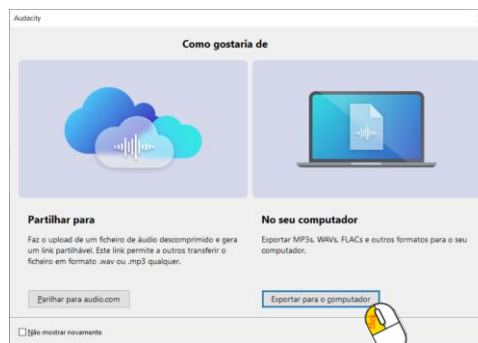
Audacity

Como gostaria de

Partilhar para

Faz o upload de um ficheiro de áudio descomprimido e gera um link partilhável. Este link permite a outros transferir o ficheiro em formato .wav ou .mp3 qualquer.

Partilhar para audio.com

No seu computador

Exportar MP3s, WAVs, FLACs e outros formatos para o seu computador.

Exportar para o computador

Não mostrar novamente